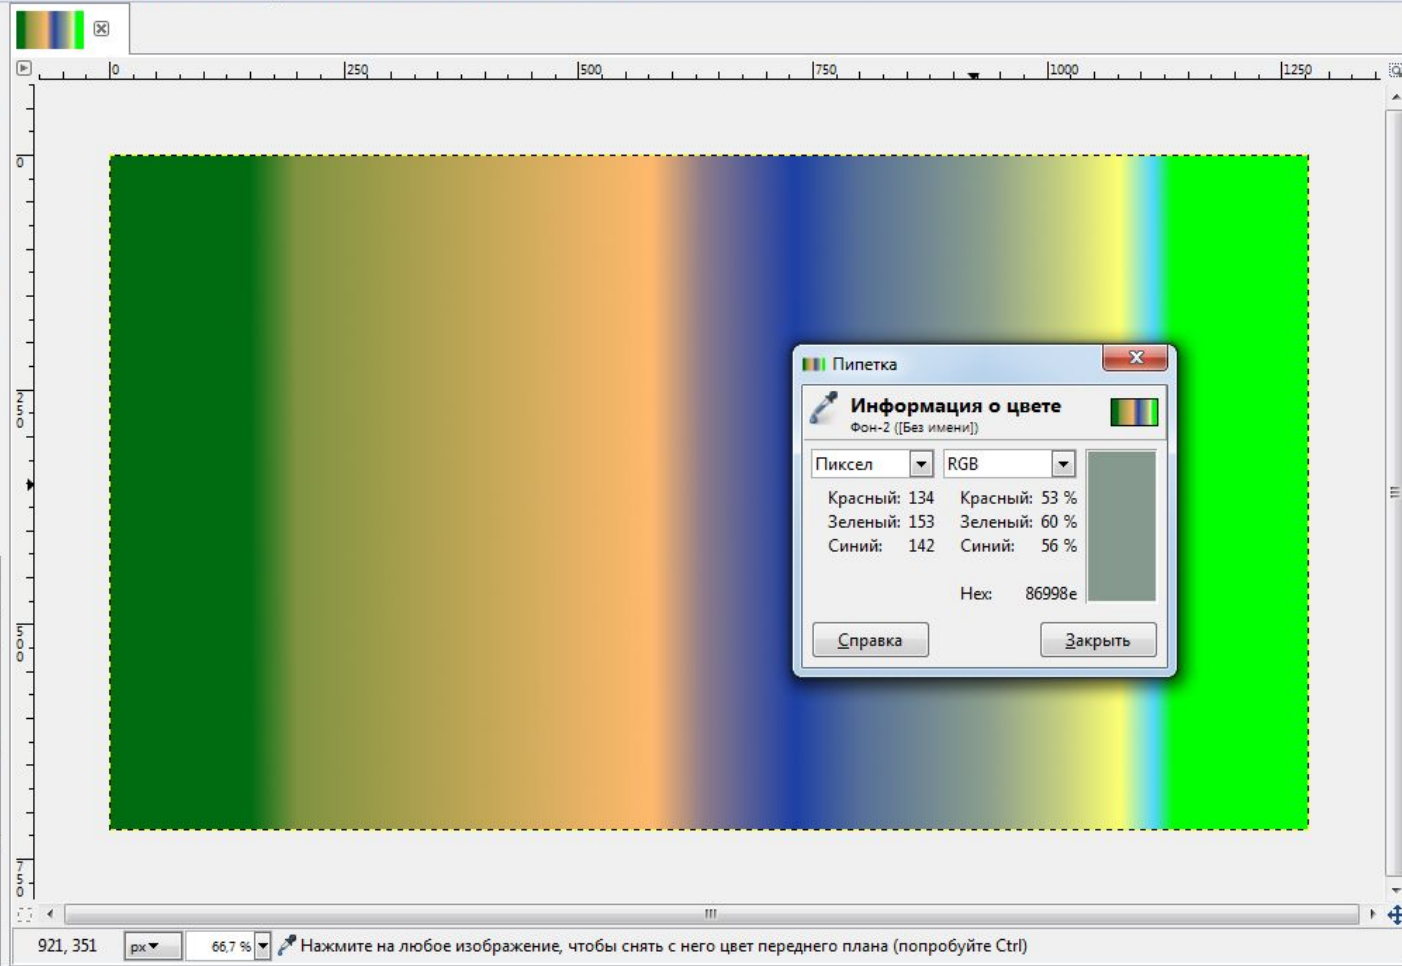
0
250
500
750
1000
1250

0
250
500
750

Пипетка

Информация о цвете
Фон-2 ([Без имени])

Пиксел
RGB

Красный: 134
Зеленый: 153
Синий: 142

Красный: 53 %
Зеленый: 60 %
Синий: 56 %

Hex: 86998e

Справка
Закрыть

921, 351
px
66,7 %
Нажмите на любое изображение, чтобы снять с него цвет переднего плана (попробуйте Ctrl)